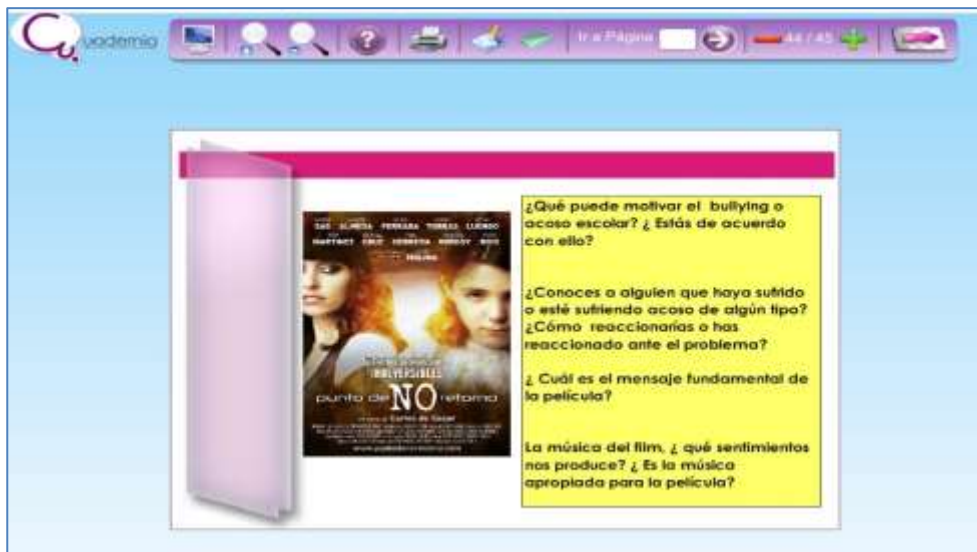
Cuadernia

Ir a Página

44 / 45

¿Qué puede motivar el bullying o acoso escolar? ¿ Estás de acuerdo con ello?

¿Conoces a alguien que haya sufrido o esté sufriendo acoso de algún tipo? ¿Cómo reaccionarías o has reaccionado ante el problema?

¿ Cuál es el mensaje fundamental de la película?

La música del film, ¿ qué sentimientos nos produce? ¿ Es la música apropiada para la película?

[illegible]
IRREVERSIBLES
punto de NO retorno
un film de Carlos de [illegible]
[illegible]